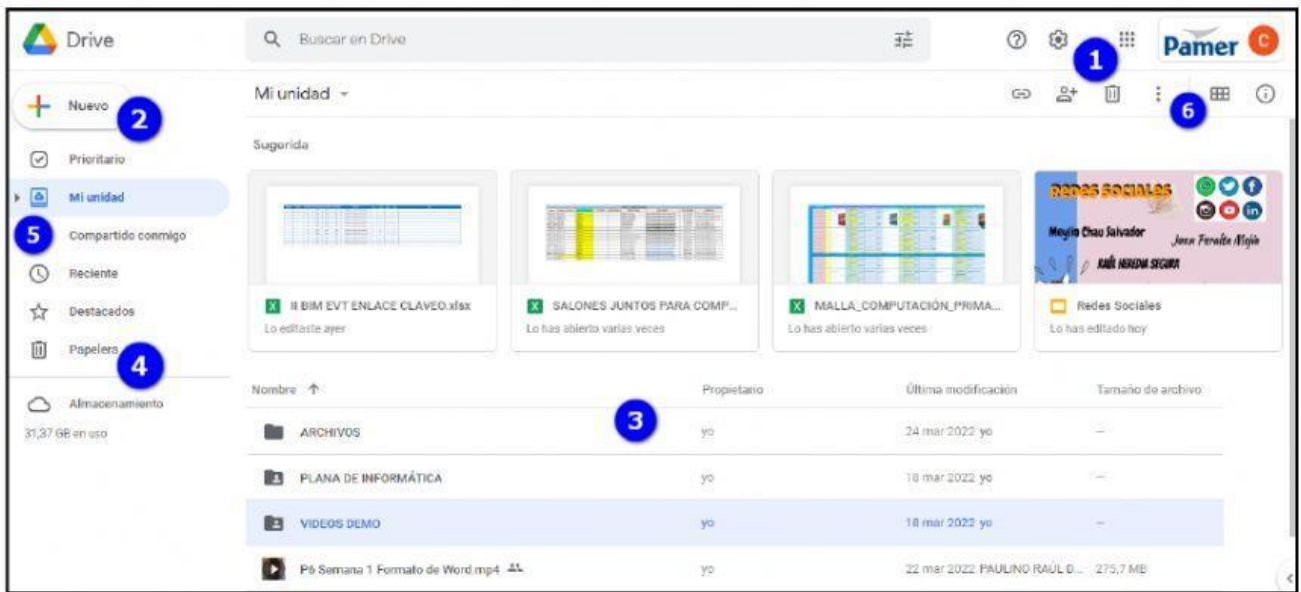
Drive

Buscar en Drive

Pamer C

1

Nuevo 2

Mi unidad

6

Prioritario

Mi unidad

5 Compartido conmigo

Reciente

Destacados

Papelera 4

Almacenamiento

31,37 GB en uso

Sugerida

II BIM EVT ENLACE CLAVEO.xlsx
Lo editaste ayer

SALONES JUNTOS PARA COMP...
Lo has abierto varias veces

MALLA_COMPUTACIÓN_PRIMA...
Lo has abierto varias veces

REDES SOCIALES
Meylin Chau Salvador
Jose Peralta Mejia
RAÚL HEREDIA SEGURA

Redes Sociales
Lo has editado hoy

3

| Nombre ↑ | Propietario | Última modificación | Tamaño de archivo |
|---|---|---|---|
| ARCHIVOS | yo | 24 mar 2022 yo | — |
| PLANA DE INFORMÁTICA | yo | 18 mar 2022 yo | — |
| VIDEOS DEMO | yo | 18 mar 2022 yo | — |
| P6 Semana 1 Formato de Word.mp4 | yo | 22 mar 2022 PAULINO RAÚL D... | 275,7 MB |